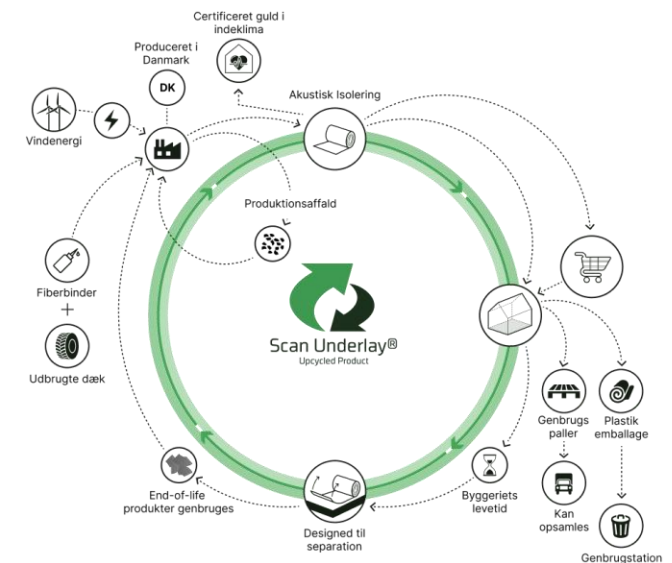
Certificeret guld i indeklima

Produceret i Danmark

DK

Vindenergi

Akustisk Isolering

Produktionsaffald

Fiberbinder

+

Udbrugte dæk

Scan Underlay®
Upcycled Product

Genbrugs paller

Plastik emballage

Kan opsamles

Genbrugstation

Byggeriets levetid

Designed til separation

End-of-life produkter genbruges